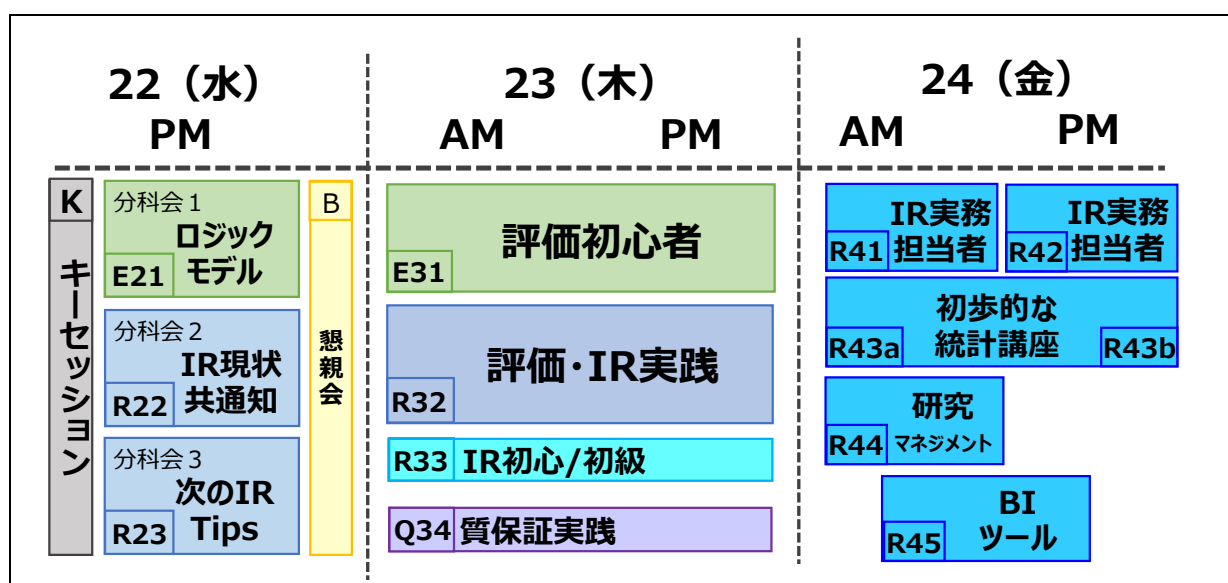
22（水）
PM

23（木）
AM PM

24（金）
AM PM

K
キーセッション

分科会 1
ロジック
モデル
E21

分科会 2
IR現状
共通知
R22

分科会 3
次のIR
Tips
R23

B
懇親会

評価初心者
E31

評価･IR実践
R32

R33 IR初心/初級

Q34 質保証実践

IR実務
担当者
R41

IR実務
担当者
R42

初歩的な
統計講座
R43a
R43b

研究
マネジメント
R44

BI
ツール
R45